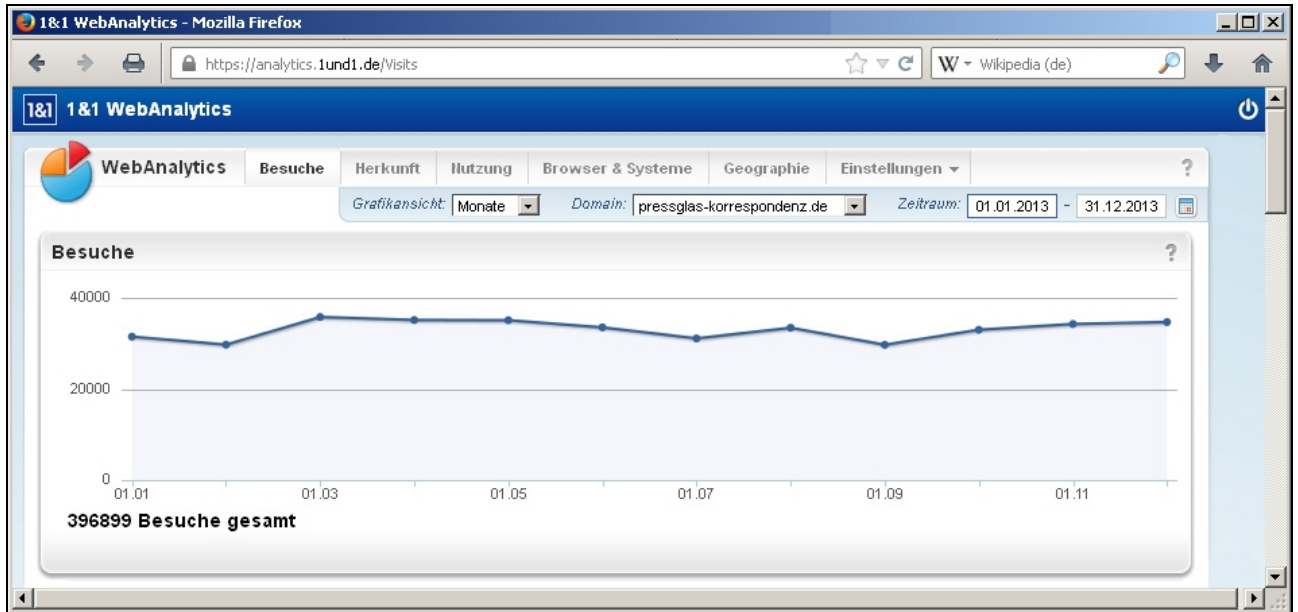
1&1 WebAnalytics - Mozilla Firefox

https://analytics.1und1.de/Visits

W ▾ Wikipedia (de)

1&1 1&1 WebAnalytics

WebAnalytics Besuche Herkunft Nutzung Browser & Systeme Geographie Einstellungen ▾ ?

Grafikansicht: Monate Domain: pressglas-korrespondenz.de Zeitraum: 01.01.2013 - 31.12.2013

Besuche ?

40000
20000
0

01.01 01.03 01.05 01.07 01.09 01.11

396899 Besuche gesamt